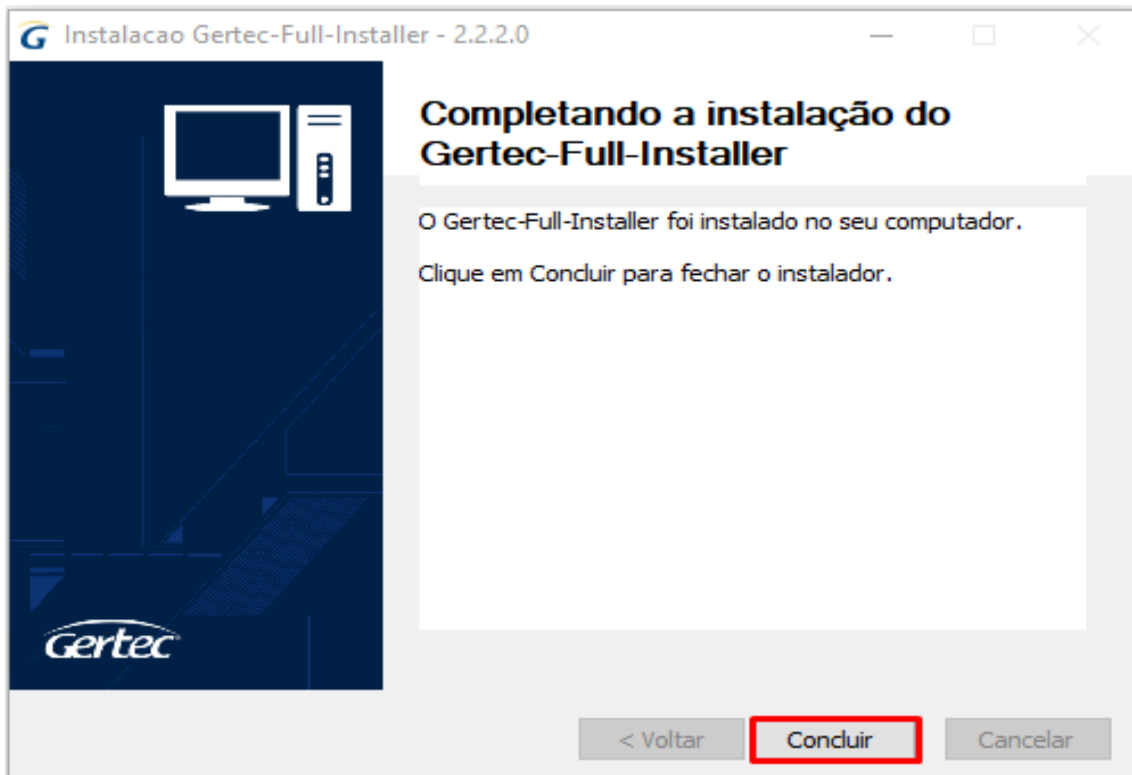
G Instalacao Gertec-Full-Installer - 2.2.2.0

Gertec

Completando a instalação do Gertec-Full-Installer

O Gertec-Full-Installer foi instalado no seu computador.

Clique em Concluir para fechar o instalador.

< Voltar

Concluir

Cancelar